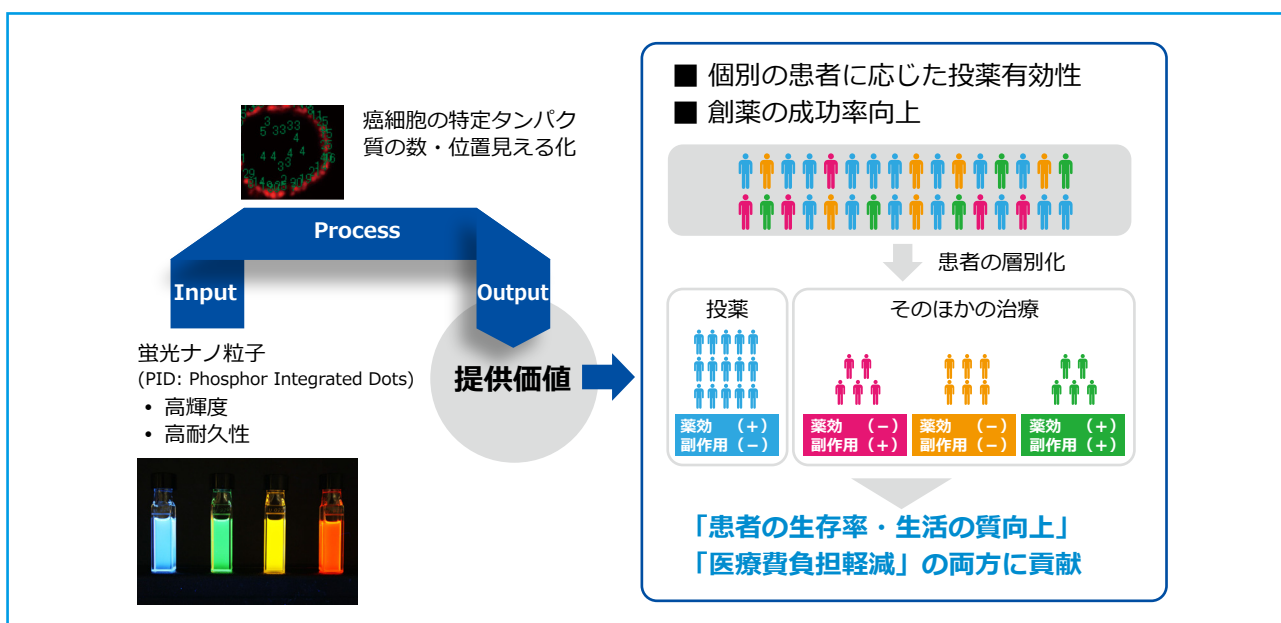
癌細胞の特定タンパク質の数・位置見える化

Process

Input

Output

蛍光ナノ粒子
(PID: Phosphor Integrated Dots)
• 高輝度
• 高耐久性

提供価値

■ 個別の患者に応じた投薬有効性
■ 創薬の成功率向上

患者の層別化

投薬

そのほかの治療

薬効 (+)
副作用 (−)

薬効 (−)
副作用 (+)

薬効 (−)
副作用 (−)

薬効 (+)
副作用 (+)

「患者の生存率・生活の質向上」
「医療費負担軽減」の両方に貢献